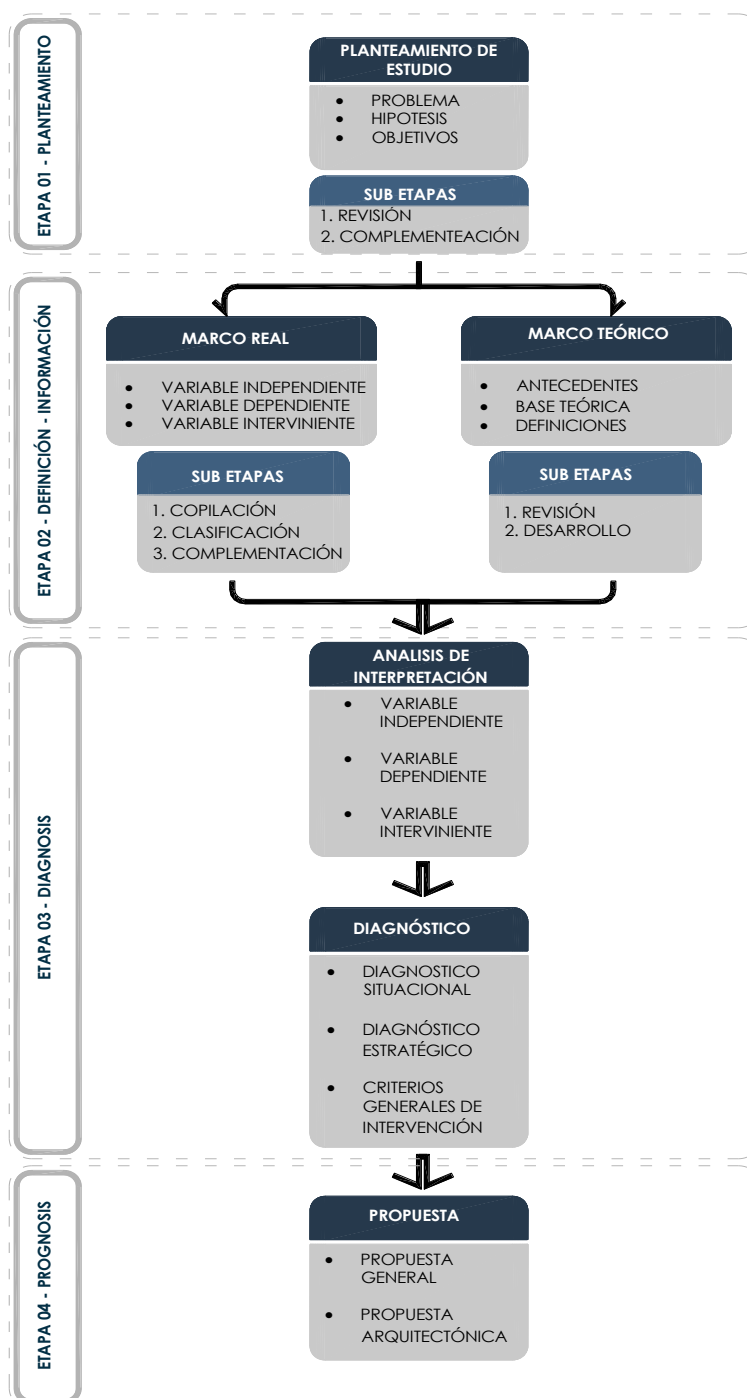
ETAPA 01 - PLANTEAMIENTO

PLANTEAMIENTO DE ESTUDIO

- PROBLEMA
- HIPOTESIS
- OBJETIVOS

SUB ETAPAS

1. REVISIÓN
2. COMPLEMENTEACIÓN

ETAPA 02 - DEFINICIÓN - INFORMACIÓN

MARCO REAL

- VARIABLE INDEPENDIENTE
- VARIABLE DEPENDIENTE
- VARIABLE INTERVINIENTE

SUB ETAPAS

1. COPILACIÓN
2. CLASIFICACIÓN
3. COMPLEMENTACIÓN

MARCO TEÓRICO

- ANTECEDENTES
- BASE TEÓRICA
- DEFINICIONES

SUB ETAPAS

1. REVISIÓN
2. DESARROLLO

ETAPA 03 - DIAGNOSIS

ANALISIS DE INTERPRETACIÓN

- VARIABLE INDEPENDIENTE
- VARIABLE DEPENDIENTE
- VARIABLE INTERVINIENTE

DIAGNÓSTICO

- DIAGNOSTICO SITUACIONAL
- DIAGNÓSTICO ESTRATÉGICO
- CRITERIOS GENERALES DE INTERVENCIÓN

ETAPA 04 - PROGNOSIS

PROPUESTA

- PROPUESTA GENERAL
- PROPUESTA ARQUITECTÓNICA